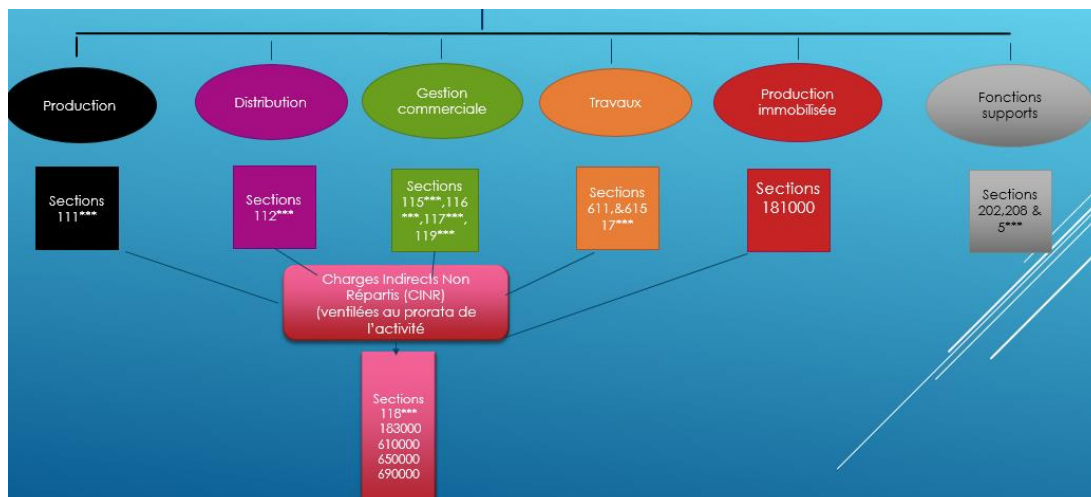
Production

Distribution

Gestion commerciale

Travaux

Production immobilisée

Fonctions supports

Sections 111***

Sections 112***

Sections 115***,116 ***,117***, 119***

Sections 611,&615 17***

Sections 181000

Sections 202,208 & 5***

Charges Indirects Non Répartis (CINR) (ventilées au prorata de l'activité

Sections 118*** 183000 610000 650000 690000